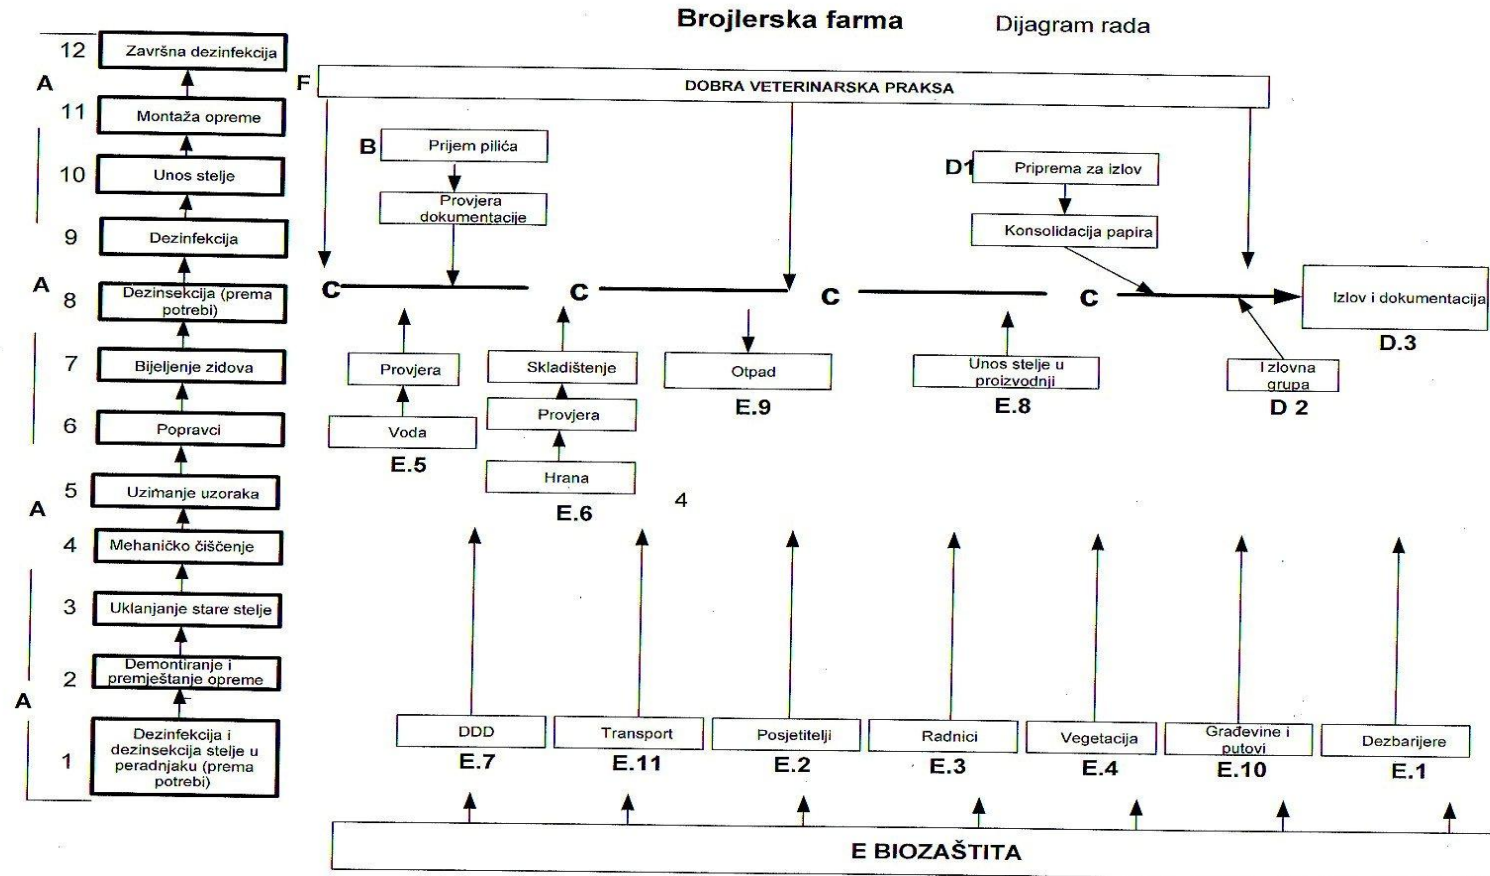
Brojlerska farma

Dijagram rada

12 Završna dezinfekcija

A

11 Montaža opreme

10 Unos stelje

9 Dezinfekcija

A

8 Dezinsekcija (prema potrebi)

7 Bijeljenje zidova

6 Popravci

5 Uzimanje uzoraka

A

4 Mehaničko čišćenje

3 Uklanjanje stare stelje

2 Demontiranje i premještanje opreme

A

1 Dezinfekcija i dezinsekcija stelje u peradnjaku (prema potrebi)

F

DOBRA VETERINARSKA PRAKSA

B

Prijem pilića

Provjera dokumentacije

D1

Priprema za izlov

Konsolidacija papira

C

C

C

C

Izlov i dokumentacija

D.3

Provjera

Voda

E.5

Skladištenje

Provjera

Hrana

E.6

Otpad

E.9

Unos stelje u proizvodnji

E.8

I zlovna grupa

D 2

4

DDD

E.7

Transport

E.11

Posjetitelji

E.2

Radnici

E.3

Vegetacija

E.4

Građevine i putovi

E.10

Dezbarijere

E.1

E BIOZAŠTITA